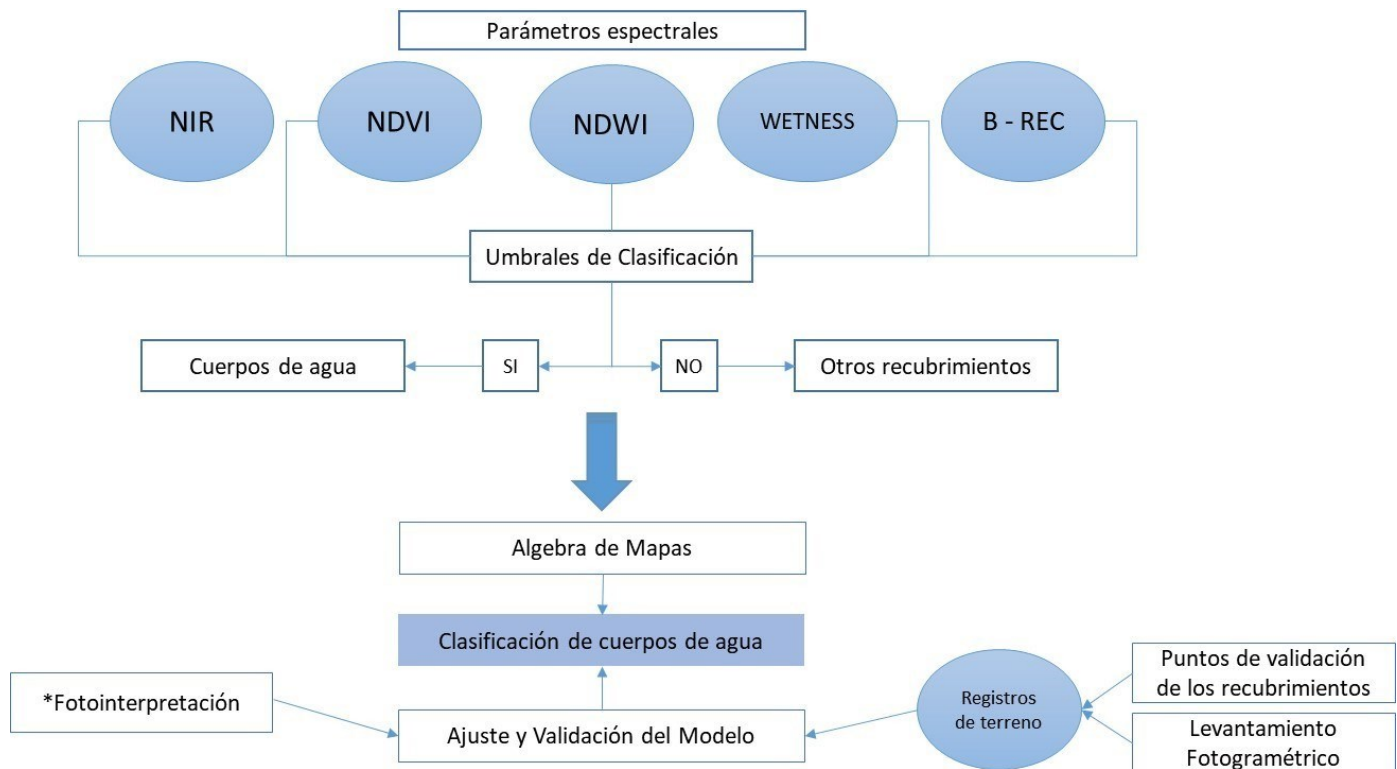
Parámetros espectrales

NIR

NDVI

NDWI

WETNESS

B - REC

Umbrales de Clasificación

Cuerpos de agua

SI

NO

Otros recubrimientos

Algebra de Mapas

Clasificación de cuerpos de agua

*Fotointerpretación

Ajuste y Validación del Modelo

Registros de terreno

Puntos de validación de los recubrimientos

Levantamiento Fotogramétrico